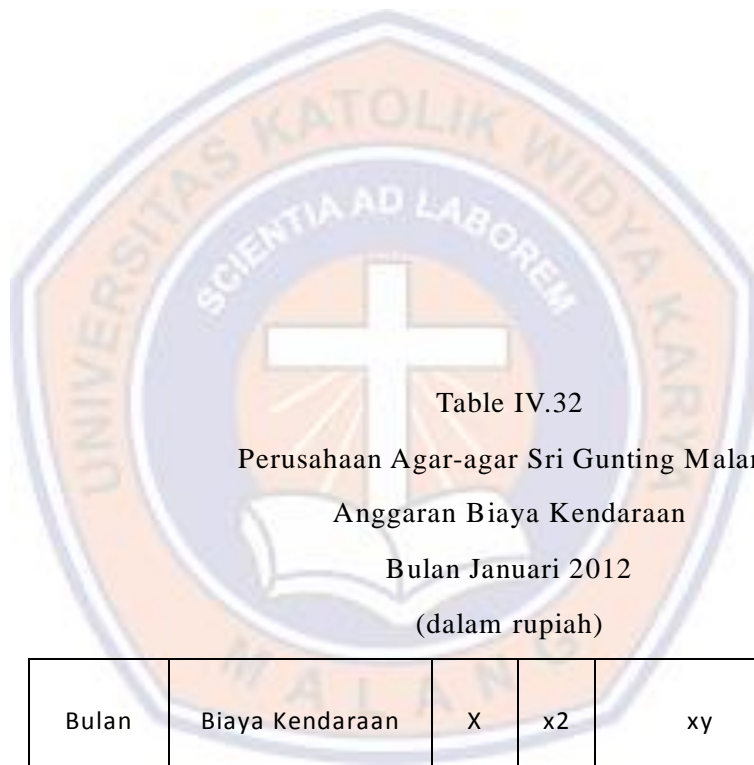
UNIVERSITAS KATOLIK WIDYA KARYA
SCIENTIA AD LABOREM
MALANG

Table IV.32

Perusahaan Agar-agar Sri Gunting Malan

Anggaran Biaya Kendaraan

Bulan Januari 2012

(dalam rupiah)

| Bulan | Biaya Kendaraan | X | x2 | xy |
|---|---|---|---|---|